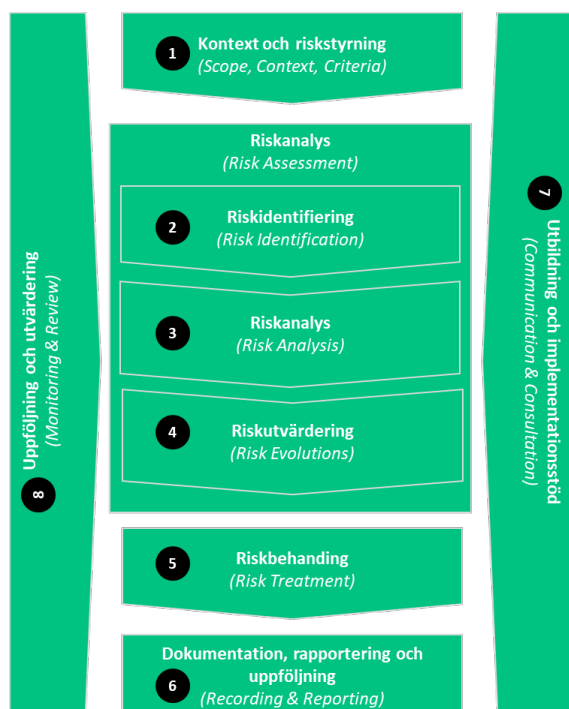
1 Kontext och riskstyrning
(Scope, Context, Criteria)

Riskanalys
(Risk Assessment)

2 Riskidentifiering
(Risk Identification)

3 Riskanalys
(Risk Analysis)

4 Riskutvärdering
(Risk Evolutions)

5 Riskbehanding
(Risk Treatment)

6 Dokumentation, rapportering och uppföljning
(Recording & Reporting)

7 Utbildning och implementationsstöd
(Communication & Consultation)

8 Uppföljning och utvärdering
(Monitoring & Review)